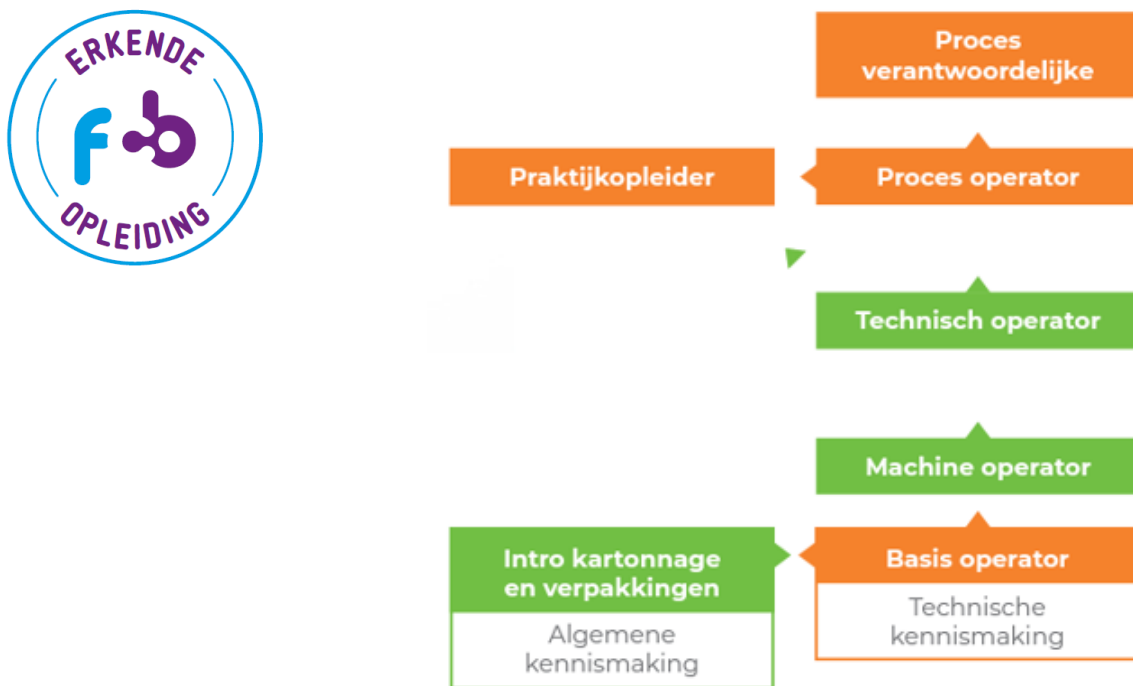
ERKENDE
fb
OPLEIDING

Proces verantwoordelijke

Praktijkopleider

Proces operator

Technisch operator

Machine operator

Intro kartonnage en verpakkingen

Algemene kennismaking

Basis operator

Technische kennismaking